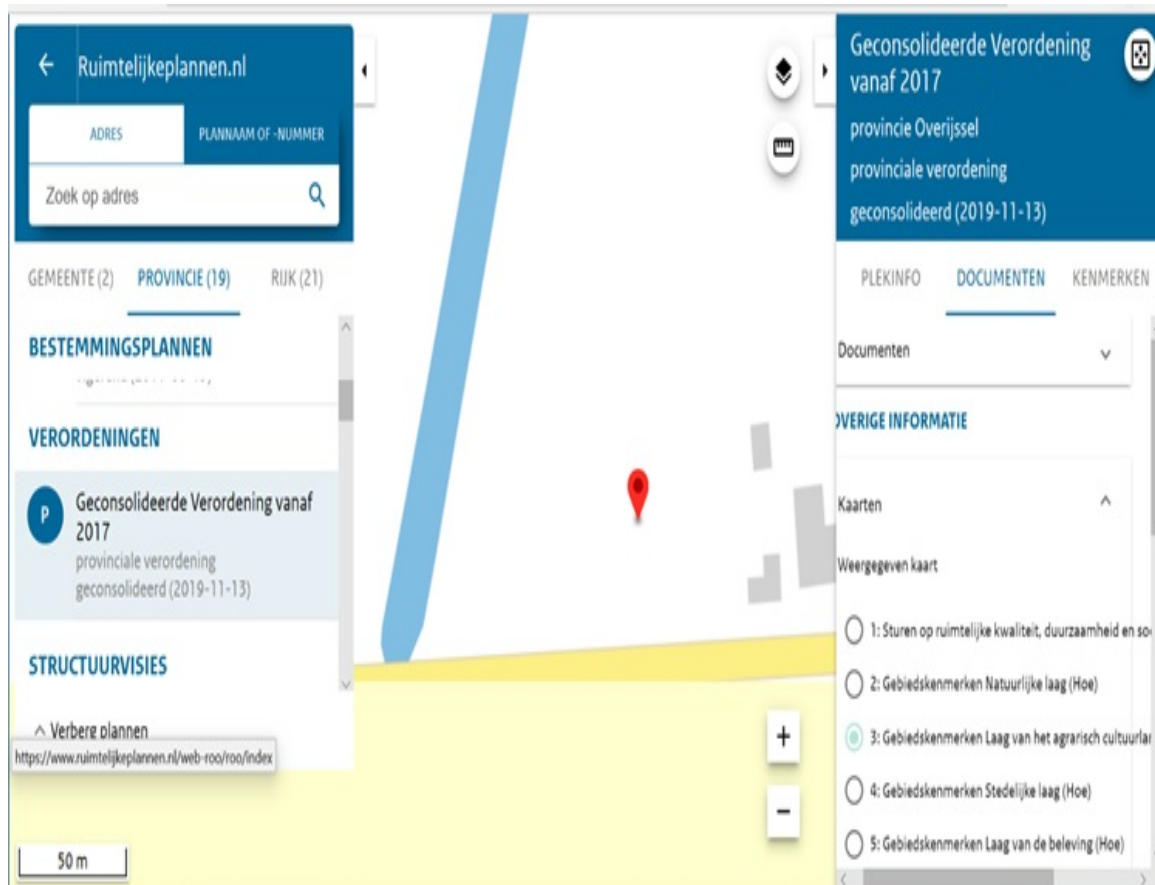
Ruimtelijkeplannen.nl

ADRES

PLANNAAM OF -NUMMER

Zoek op adres

GEMEENTE (2)

PROVINCIE (19)

RIJK (21)

BESTEMMINGSPLANNEN

VERORDENINGEN

P

Geconsolideerde Verordening vanaf 2017

provinciale verordening

geconsolideerd (2019-11-13)

STRUCTUURVISIES

^ Verberg plannen

https://www.ruimtelijkeplannen.nl/web-roo/roo/index

50 m

Geconsolideerde Verordening vanaf 2017

provincie Overijssel

provinciale verordening

geconsolideerd (2019-11-13)

PLEKINFO

DOCUMENTEN

KENMERKEN

Documenten

OVERIGE INFORMATIE

Kaarten

Weergegeven kaart

1: Sturen op ruimtelijke kwaliteit, duurzaamheid en so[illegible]

2: Gebiedskenmerken Natuurlijke laag (Hoe)

3: Gebiedskenmerken Laag van het agrarisch cultuurla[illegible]

4: Gebiedskenmerken Stedelijke laag (Hoe)

5: Gebiedskenmerken Laag van de beleving (Hoe)